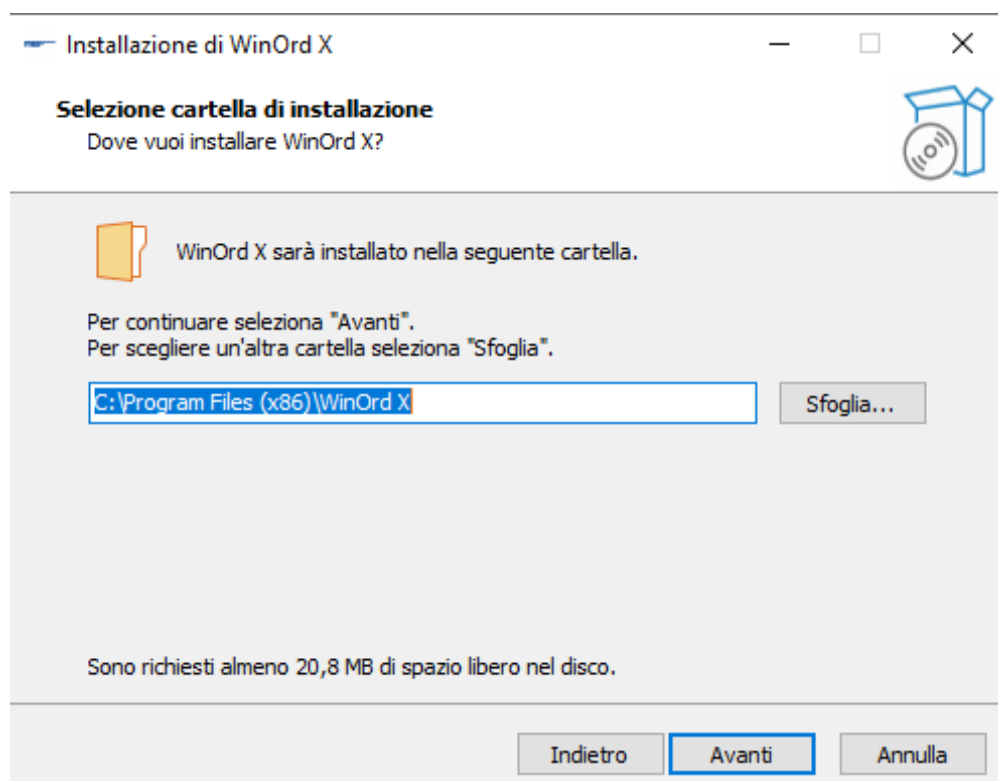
Installazione di WinOrd X

Selezione cartella di installazione
Dove vuoi installare WinOrd X?

WinOrd X sarà installato nella seguente cartella.

Per continuare seleziona "Avanti".
Per scegliere un'altra cartella seleziona "Sfoglia".

C:\Program Files (x86)\WinOrd X

Sfoglia...

Sono richiesti almeno 20,8 MB di spazio libero nel disco.

Indietro
Avanti
Annulla